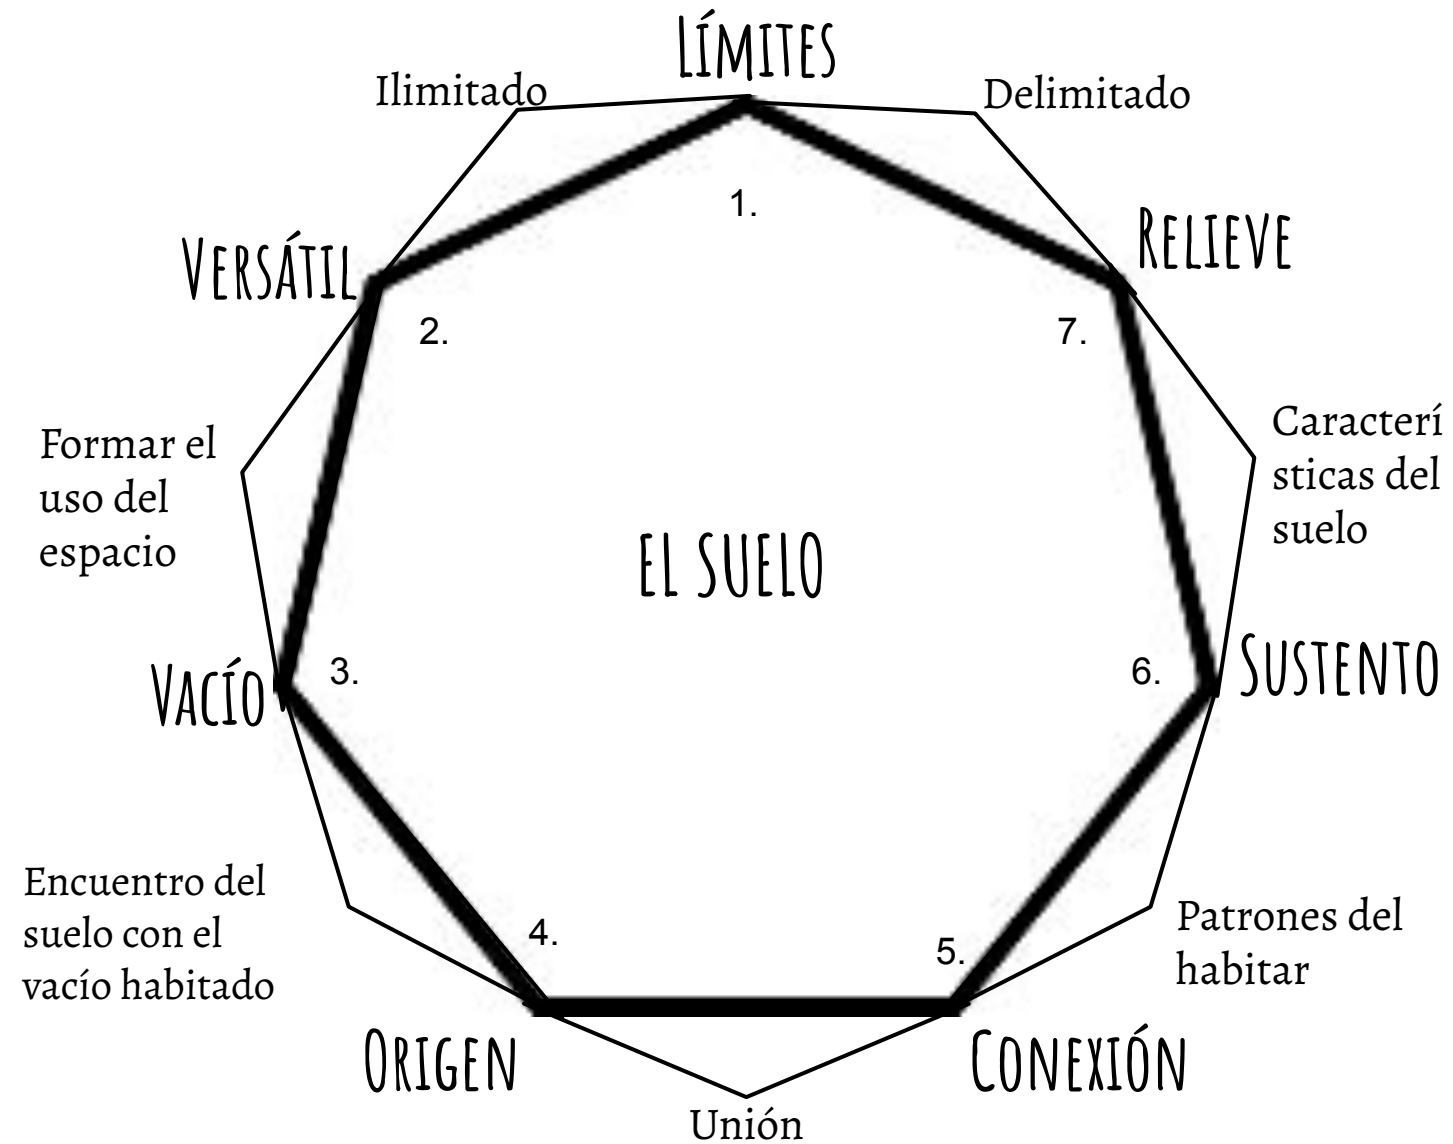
Límites

Ilimitado

Delimitado

1.

Relieve

Versátil

2.

7.

Características del suelo

Formar el uso del espacio

El suelo

Sustento

Vacío

3.

6.

Encuentro del suelo con el vacío habitado

4.

5.

Patrones del habitar

Origen

Conexión

Unión